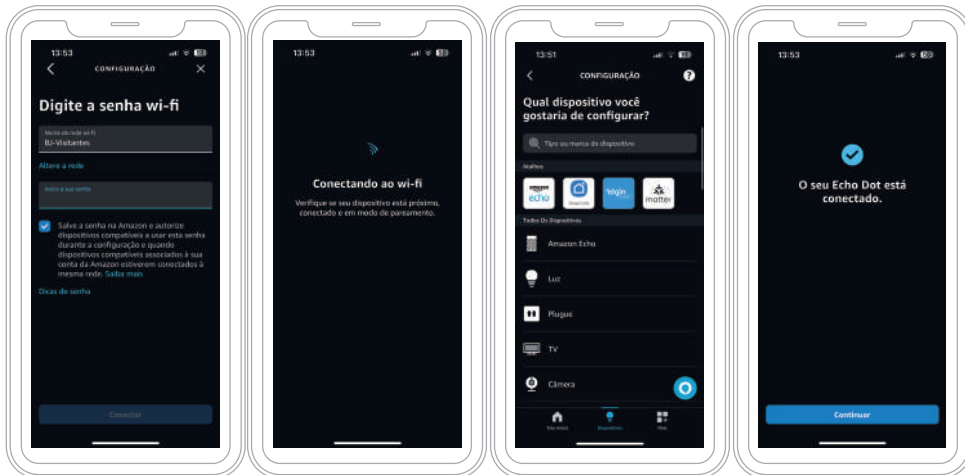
13:53

CONFIGURAÇÃO

Digite a senha wi-fi

Nome da rede wi-fi
BJ-Visitantes

Altere a rede

Insira a sua senha

Salve a senha na Amazon e autorize dispositivos compatíveis a usar esta senha durante a configuração e quando dispositivos compatíveis associados à sua conta da Amazon estiverem conectados à mesma rede. Saiba mais

Dicas de senha

Conectar

13:53

Conectando ao wi-fi

Verifique se seu dispositivo está próximo, conectado e em modo de pareamento.

13:51

CONFIGURAÇÃO

Qual dispositivo você gostaria de configurar?

Tipo ou marca do dispositivo

Atalhos

echo

Smart Life

elgin

matter

Todos Os Dispositivos

Amazon Echo

Luz

Plugue

TV

Câmera

Mais

Dispositivos

Mais

13:53

O seu Echo Dot está conectado.

Continuar